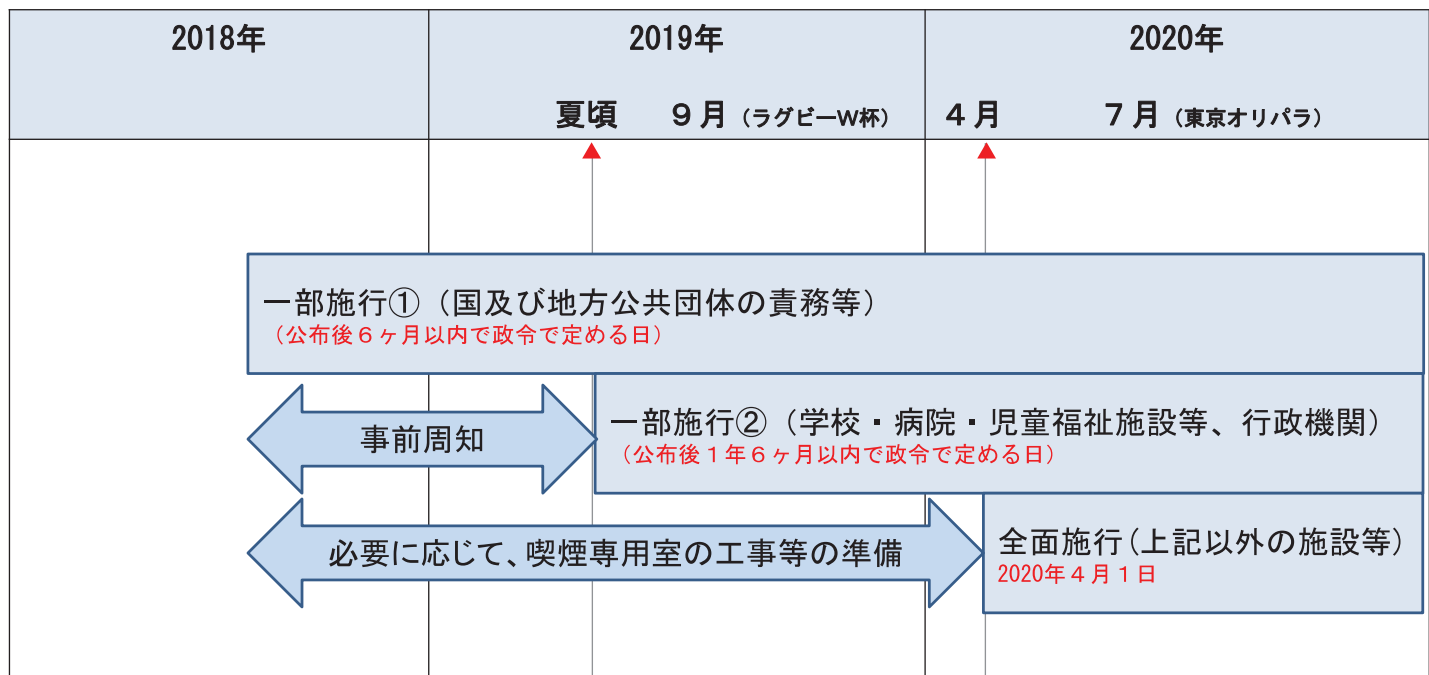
| 2018年 | 2019年 | 2020年 |
|---|---|---|
| | 夏頃　９月（ラグビーW杯） | ４月　７月（東京オリパラ） |

一部施行①（国及び地方公共団体の責務等）
（公布後６ヶ月以内で政令で定める日）

事前周知

一部施行②（学校・病院・児童福祉施設等、行政機関）
（公布後１年６ヶ月以内で政令で定める日）

必要に応じて、喫煙専用室の工事等の準備

全面施行（上記以外の施設等）
2020年４月１日